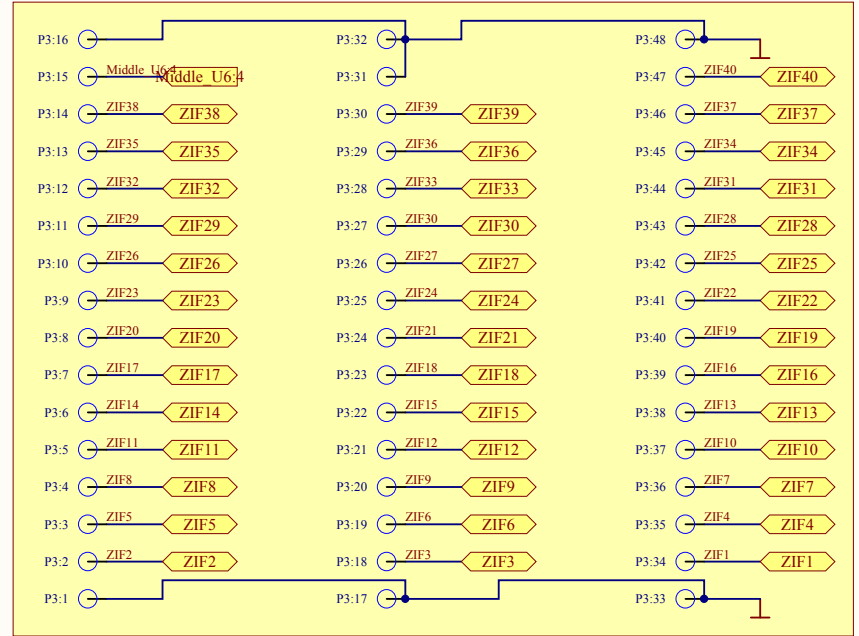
P3:16
P3:32
P3:48

P3:15 Middle_U6:4 Middle_U6:4
P3:31
P3:47 ZIF40 ZIF40

P3:14 ZIF38 ZIF38
P3:30 ZIF39 ZIF39
P3:46 ZIF37 ZIF37

P3:13 ZIF35 ZIF35
P3:29 ZIF36 ZIF36
P3:45 ZIF34 ZIF34

P3:12 ZIF32 ZIF32
P3:28 ZIF33 ZIF33
P3:44 ZIF31 ZIF31

P3:11 ZIF29 ZIF29
P3:27 ZIF30 ZIF30
P3:43 ZIF28 ZIF28

P3:10 ZIF26 ZIF26
P3:26 ZIF27 ZIF27
P3:42 ZIF25 ZIF25

P3:9 ZIF23 ZIF23
P3:25 ZIF24 ZIF24
P3:41 ZIF22 ZIF22

P3:8 ZIF20 ZIF20
P3:24 ZIF21 ZIF21
P3:40 ZIF19 ZIF19

P3:7 ZIF17 ZIF17
P3:23 ZIF18 ZIF18
P3:39 ZIF16 ZIF16

P3:6 ZIF14 ZIF14
P3:22 ZIF15 ZIF15
P3:38 ZIF13 ZIF13

P3:5 ZIF11 ZIF11
P3:21 ZIF12 ZIF12
P3:37 ZIF10 ZIF10

P3:4 ZIF8 ZIF8
P3:20 ZIF9 ZIF9
P3:36 ZIF7 ZIF7

P3:3 ZIF5 ZIF5
P3:19 ZIF6 ZIF6
P3:35 ZIF4 ZIF4

P3:2 ZIF2 ZIF2
P3:18 ZIF3 ZIF3
P3:34 ZIF1 ZIF1

P3:1
P3:17
P3:33